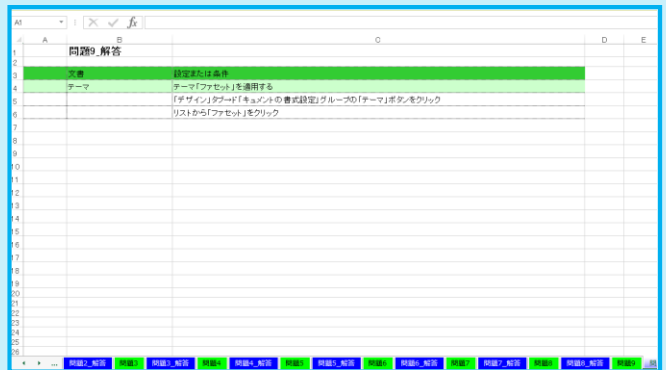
A1 fx

| | A | B | C | D | E |
|---|---|---|---|---|---|
| 1 | | 問題9_解答 | | | |
| 2 | | | | | |
| 3 | | 文書 | 設定または条件 | | |
| 4 | | テーマ | テーマ「ファセット」を適用する | | |
| 5 | | | 「デザイン」タブ→「ドキュメントの書式設定」グループの「テーマ」ボタンをクリック | | |
| 6 | | | リストから「ファセット」をクリック | | |
| 7 | | | | | |
| 8 | | | | | |
| 9 | | | | | |
| 10 | | | | | |
| 11 | | | | | |
| 12 | | | | | |
| 13 | | | | | |
| 14 | | | | | |
| 15 | | | | | |
| 16 | | | | | |
| 17 | | | | | |
| 18 | | | | | |
| 19 | | | | | |
| 20 | | | | | |
| 21 | | | | | |
| 22 | | | | | |
| 23 | | | | | |
| 24 | | | | | |
| 25 | | | | | |
| 26 | | | | | |

... 問題2_解答 問題3 問題3_解答 問題4 問題4_解答 問題5 問題5_解答 問題6 問題6_解答 問題7 問題7_解答 問題8 問題8_解答 問題9